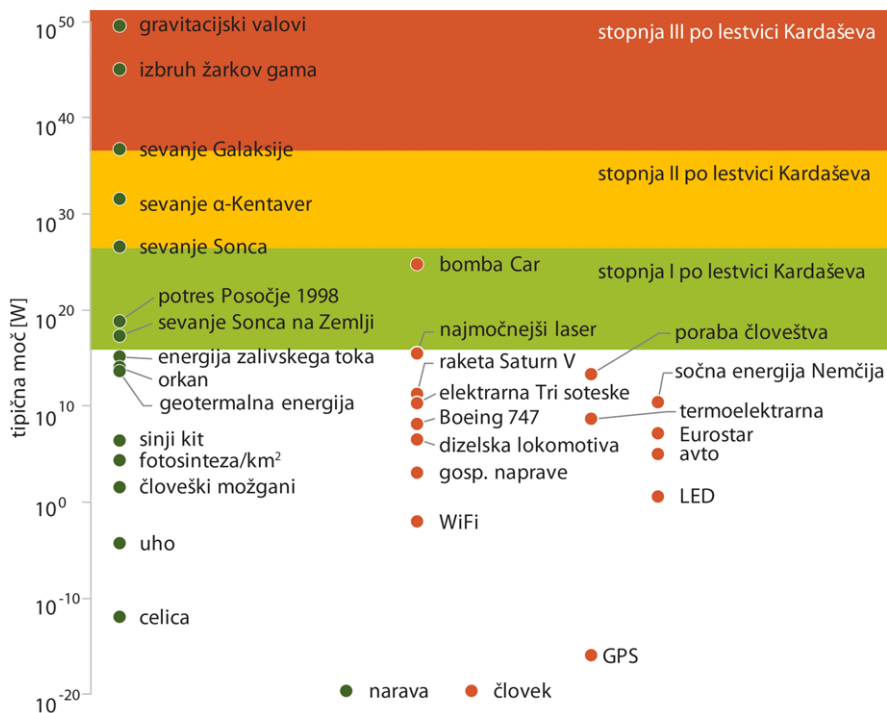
$10^{50}$
$10^{40}$
$10^{30}$
$10^{20}$
$10^{10}$
$10^{0}$
$10^{-10}$
$10^{-20}$

tipična moč [W]

stopnja III po lestvici Kardaševa
stopnja II po lestvici Kardaševa
stopnja I po lestvici Kardaševa

gravitacijski valovi
izbruh žarkov gama
sevanje Galaksije
sevanje α-Kentaver
sevanje Sonca
potres Posočje 1998
sevanje Sonca na Zemlji
energija zalivskega toka
orkan
geotermalna energija
sinji kit
fotosinteza/km$^2$
človeški možgani
uho
celica

bomba Car
najmočnejši laser
raketa Saturn V
elektrarna Tri soteske
Boeing 747
dizelska lokomotiva
gosp. naprave
WiFi

poraba človeštva
sočna energija Nemčija
termoelektrarna
Eurostar
avto
LED
GPS

narava
človek